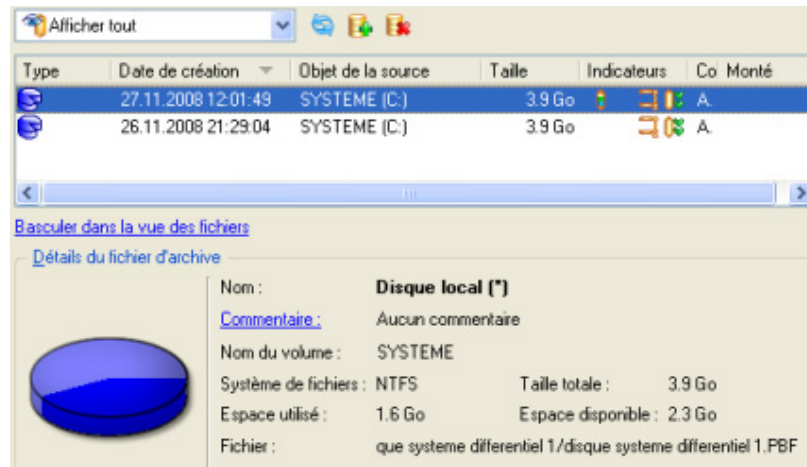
Afficher tout

| Type | Date de création | Objet de la source | Taille | Indicateurs | Co | Monté |
|---|---|---|---|---|---|---|
| | 27.11.2008 12:01:49 | SYSTEME (C:) | 3.9 Go | | A. | |
| | 26.11.2008 21:29:04 | SYSTEME (C:) | 3.9 Go | | A. | |

Basculer dans la vue des fichiers

Détails du fichier d'archive

Nom : Disque local (*)

Commentaire : Aucun commentaire

Nom du volume : SYSTEME

Système de fichiers : NTFS Taille totale : 3.9 Go

Espace utilisé : 1.6 Go Espace disponible : 2.3 Go

Fichier : que systeme differentiel 1/disque systeme differentiel 1.PBF